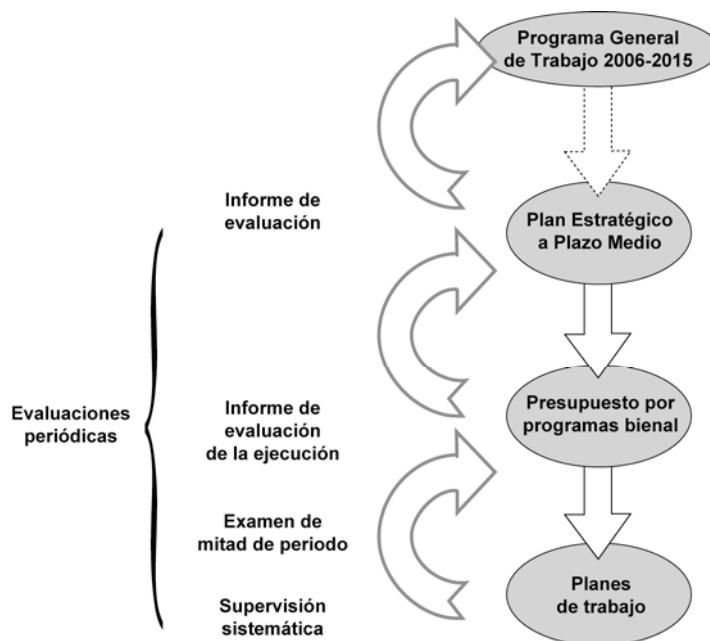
Programa General de Trabajo 2006-2015

Informe de evaluación

Plan Estratégico a Plazo Medio

Evaluaciones periódicas

Informe de evaluación de la ejecución

Presupuesto por programas bienal

Examen de mitad de periodo

Supervisión sistemática

Planes de trabajo